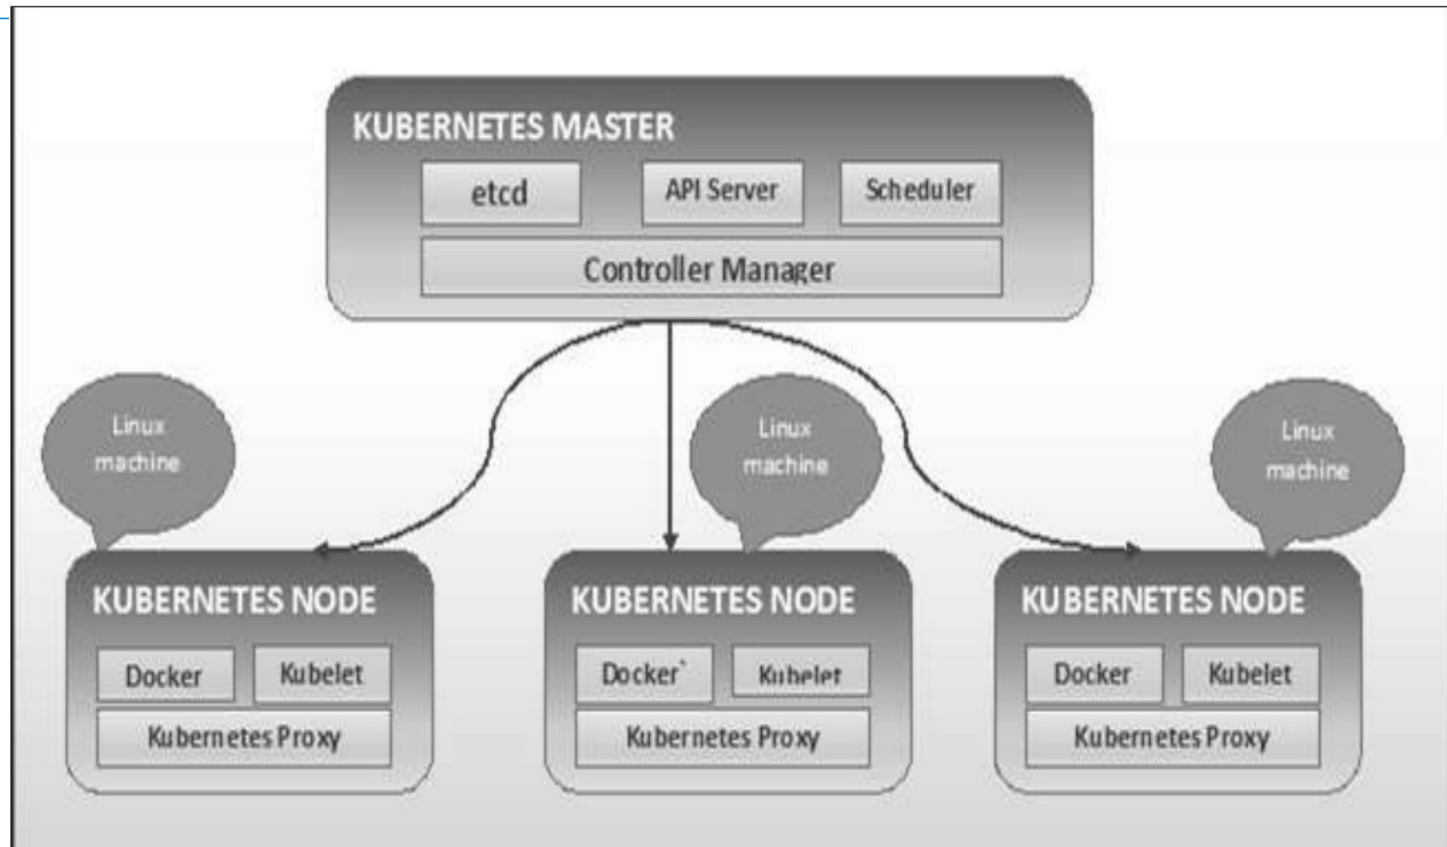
KUBERNETES MASTER

etcd

API Server

Scheduler

Controller Manager

Linux machine

Linux machine

Linux machine

KUBERNETES NODE

Docker

Kubelet

Kubernetes Proxy

KUBERNETES NODE

Docker

Kubelet

Kubernetes Proxy

KUBERNETES NODE

Docker

Kubelet

Kubernetes Proxy